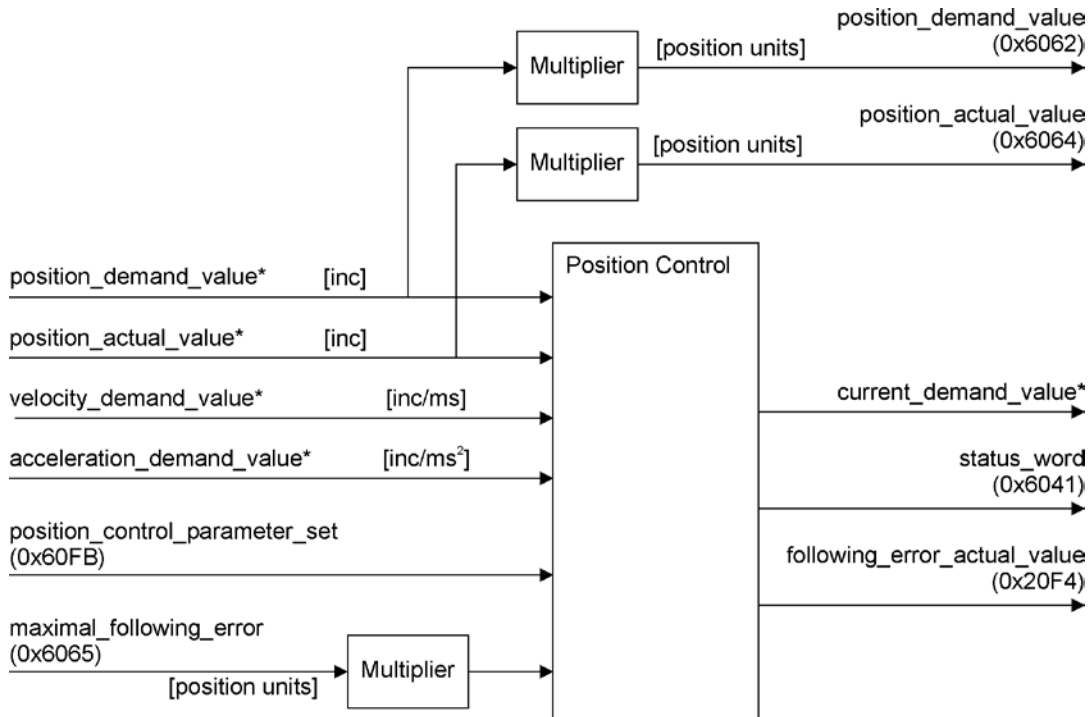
Multiplier

[position units]

position_demand_value
(0x6062)

Multiplier

[position units]

position_actual_value
(0x6064)

Position Control

position_demand_value* [inc]

position_actual_value* [inc]

velocity_demand_value* [inc/ms]

acceleration_demand_value* [inc/ms$^2$]

position_control_parameter_set
(0x60FB)

maximal_following_error
(0x6065)

[position units]

Multiplier

current_demand_value*

status_word
(0x6041)

following_error_actual_value
(0x20F4)